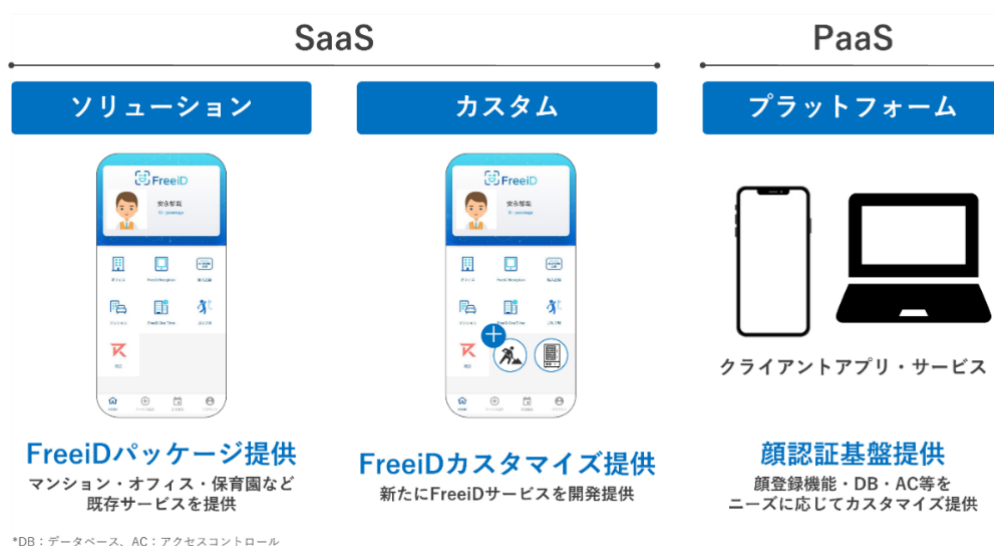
SaaS

PaaS

ソリューション

FreeiD

安永智哉

FreeiDパッケージ提供

マンション・オフィス・保育園など既存サービスを提供

カスタム

FreeiD

安永智哉

FreeiDカスタマイズ提供

新たにFreeiDサービスを開発提供

プラットフォーム

クライアントアプリ・サービス

顔認証基盤提供

顔登録機能・DB・AC等をニーズに応じてカスタマイズ提供

*DB：データベース、AC：アクセスコントロール